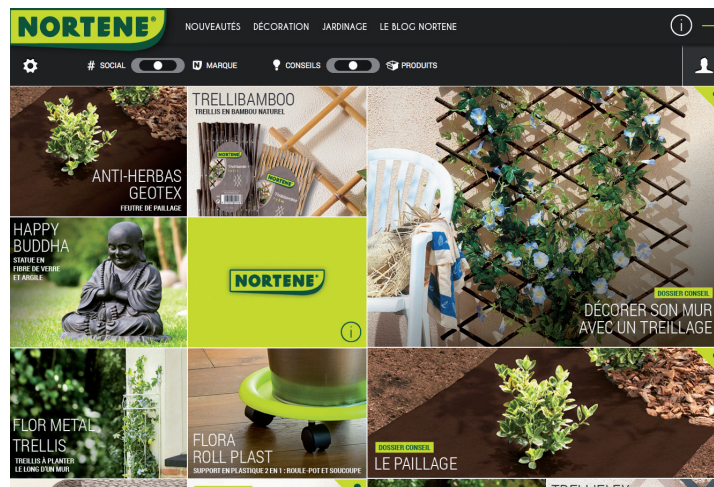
NORTENE®

NOUVEAUTÉS DÉCORATION JARDINAGE LE BLOG NORTENE

SOCIAL MARQUE CONSEILS PRODUITS

ANTI-HERBAS GEOTEX
FEUTRE DE PAILLAGE

TRELLIBAMBOO
TREILLIS EN BAMBOU NATUREL

NORTENE

DOSSIER CONSEIL
DÉCORER SON MUR AVEC UN TREILLAGE

HAPPY BUDDHA
STATUE EN FIBRE DE VERRE ET ARGILE

NORTENE®

FLOR METAL TRELLIS
TREILLIS À PLANTER LE LONG D'UN MUR

FLORA ROLL PLAST
SUPPORT EN PLASTIQUE 2 EN 1 : ROULE-POT ET SOUCOUPE

DOSSIER CONSEIL
LE PAILLAGE